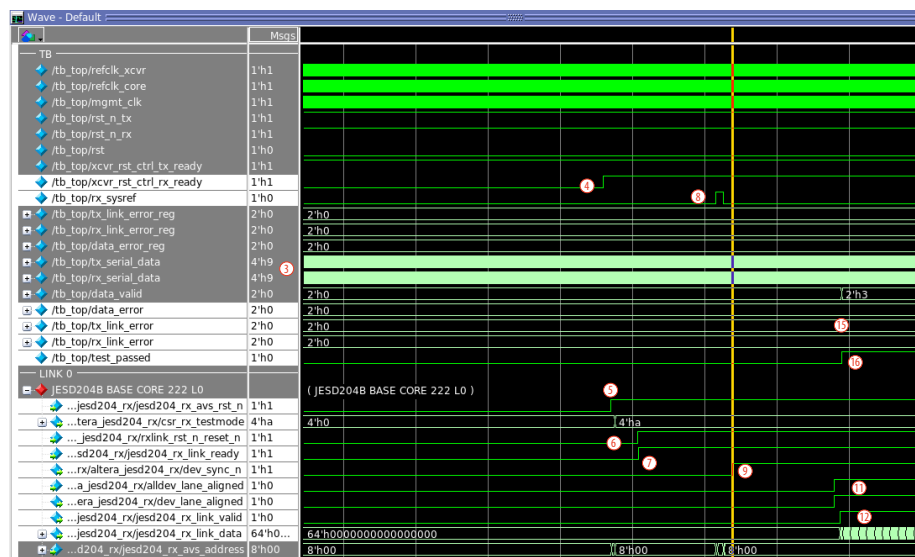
Wave - Default

Msgs

TB

/tb_top/refclk_xcvr 1'h1
/tb_top/refclk_core 1'h1
/tb_top/mgmt_clk 1'h1
/tb_top/rst_n_tx 1'h1
/tb_top/rst_n_rx 1'h1
/tb_top/rst 1'h0
/tb_top/xcvr_rst_ctrl_tx_ready 1'h1
/tb_top/xcvr_rst_ctrl_rx_ready 1'h1
/tb_top/rx_sysref 1'h0
/tb_top/tx_link_error_reg 2'h0
/tb_top/rx_link_error_reg 2'h0
/tb_top/data_error_reg 2'h0
/tb_top/tx_serial_data 4'h9
/tb_top/rx_serial_data 4'h9
/tb_top/data_valid 2'h0
/tb_top/data_error 2'h0
/tb_top/tx_link_error 2'h0
/tb_top/rx_link_error 2'h0
/tb_top/test_passed 1'h0

LINK 0

JESD204B BASE CORE 222 L0
...jesd204_rx/jesd204_rx_avs_rst_n 1'h1
...tera_jesd204_rx/csr_rx_testmode 4'ha
..._jesd204_rx/rxlink_rst_n_reset_n 1'h1
...sd204_rx/jesd204_rx_link_ready 1'h1
...rx/altera_jesd204_rx/dev_sync_n 1'h1
...a_jesd204_rx/alldev_lane_aligned 1'h0
...era_jesd204_rx/dev_lane_aligned 1'h0
...jesd204_rx/jesd204_rx_link_valid 1'h0
...jesd204_rx/jesd204_rx_link_data 64'h0...
...d204_rx/jesd204_rx_avs_address 8'h00

2'h0
2'h0
2'h0
2'h0
2'h0
2'h0
2'h0
2'h3
(JESD204B BASE CORE 222 L0)
4'h0
4'ha
64'h0000000000000000
8'h00
8'h00
8'h00

3 4 5 6 7 8 9 11 12 15 16